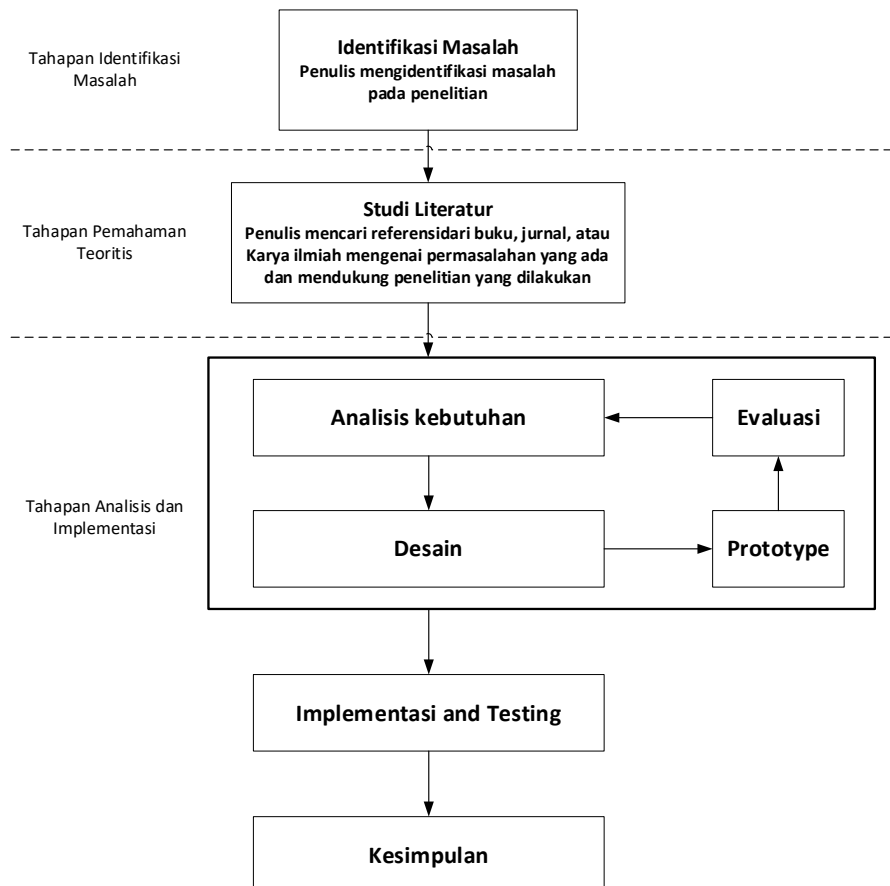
Tahapan Identifikasi Masalah

Identifikasi Masalah
Penulis mengidentifikasi masalah pada penelitian

Tahapan Pemahaman Teoritis

Studi Literatur
Penulis mencari referensidari buku, jurnal, atau Karya ilmiah mengenai permasalahan yang ada dan mendukung penelitian yang dilakukan

Tahapan Analisis dan Implementasi

Analisis kebutuhan

Evaluasi

Desain

Prototype

Implementasi and Testing

Kesimpulan